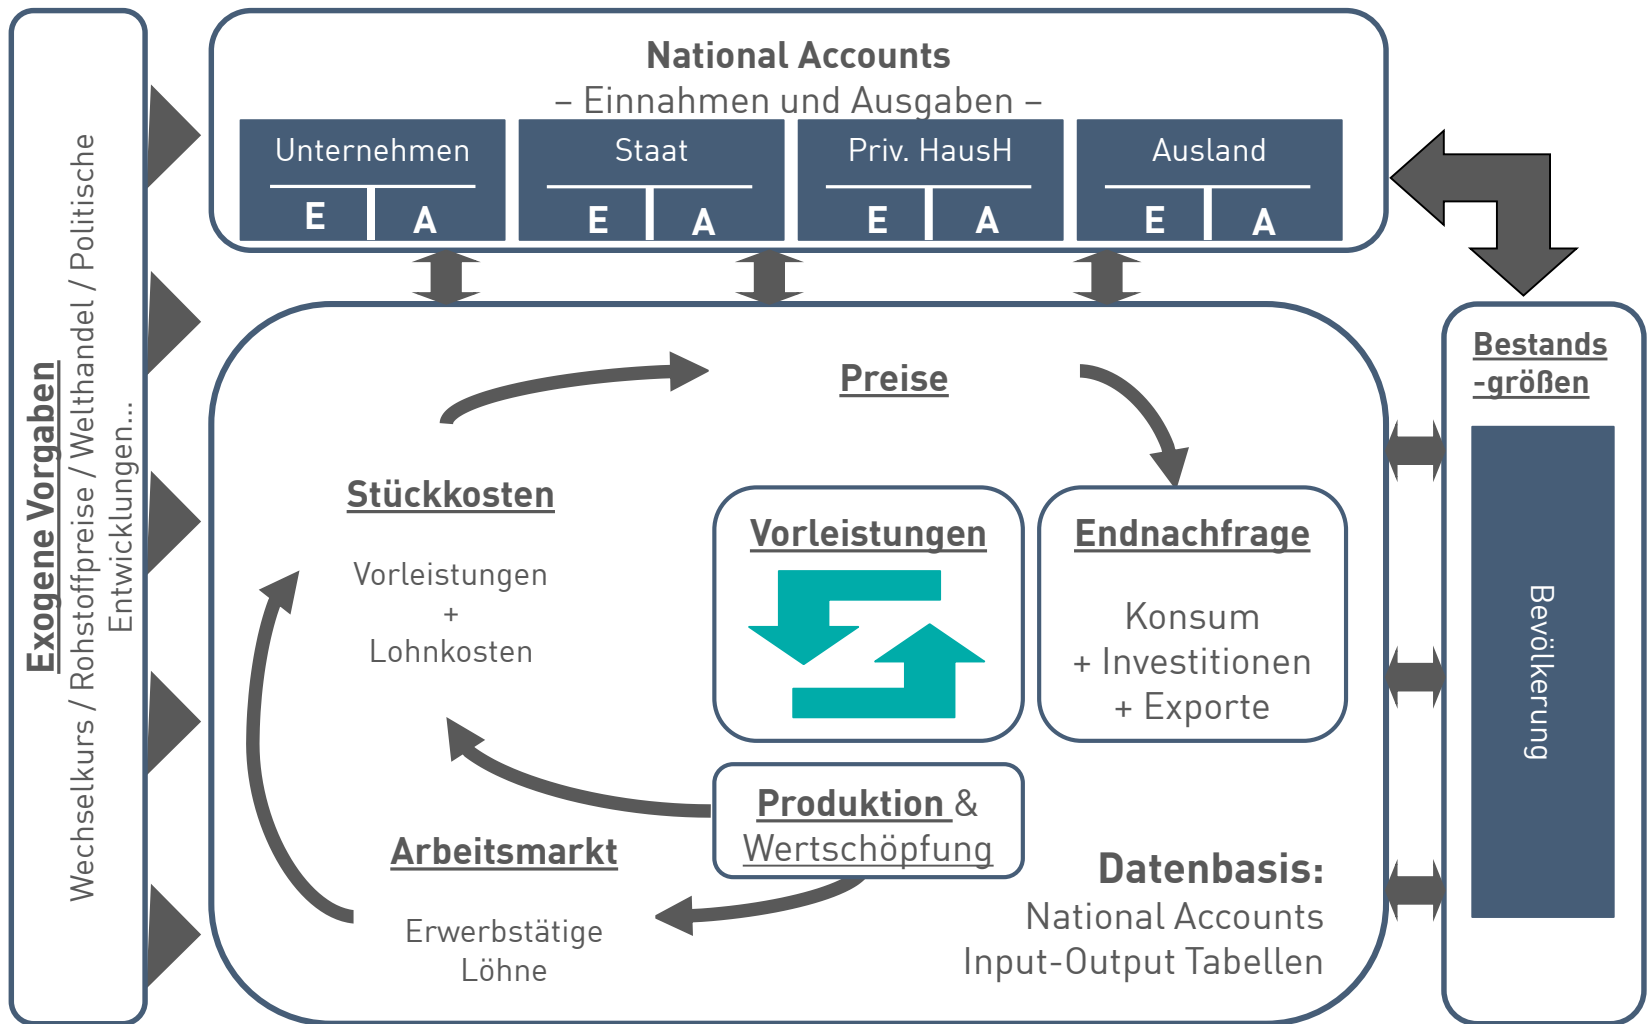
Exogene Vorgaben
Wechselkurs / Rohstoffpreise / Welthandel / Politische Entwicklungen...

National Accounts
– Einnahmen und Ausgaben –

| Unternehmen | | Staat | | Priv. HausH | | Ausland | |
|---|---|---|---|---|---|---|---|
| E | A | E | A | E | A | E | A |

Bestands-größen

Bevölkerung

Preise

Stückkosten

Vorleistungen
+
Lohnkosten

Vorleistungen

Endnachfrage

Konsum
+ Investitionen
+ Exporte

Produktion & Wertschöpfung

Arbeitsmarkt

Erwerbstätige
Löhne

Datenbasis:
National Accounts
Input-Output Tabellen